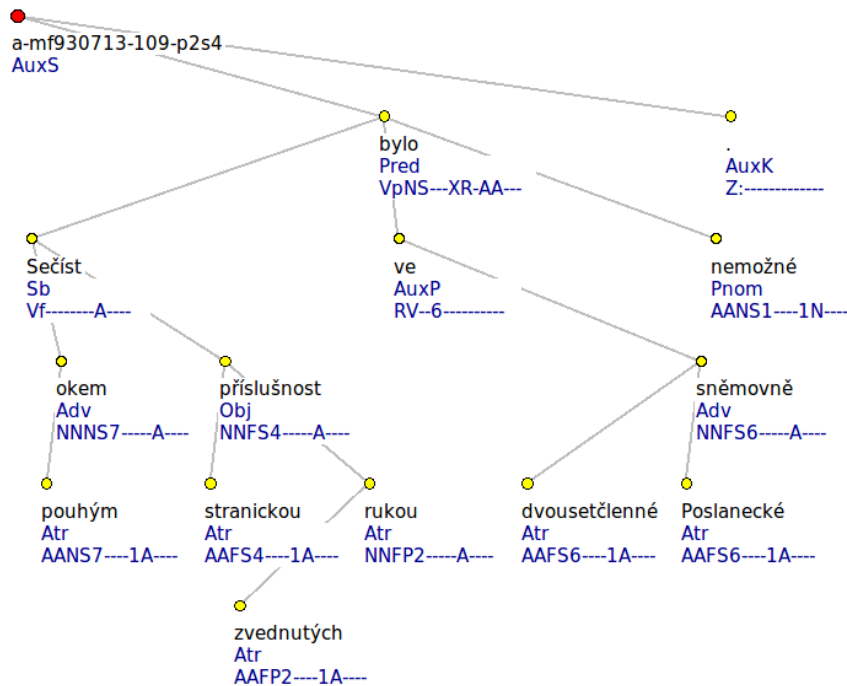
a-mf930713-109-p2s4
AuxS

bylo
Pred
VpNS---XR-AA---

.
AuxK
Z:-------------

Sečíst
Sb
Vf--------A----

ve
AuxP
RV--6----------

nemožné
Pnom
AANS1----1N----

okem
Adv
NNNS7-----A----

příslušnost
Obj
NNFS4-----A----

sněmovně
Adv
NNFS6-----A----

pouhým
Atr
AANS7----1A----

stranickou
Atr
AAFS4----1A----

rukou
Atr
NNFP2-----A----

dvousetčlenné
Atr
AAFS6----1A----

Poslanecké
Atr
AAFS6----1A----

zvednutých
Atr
AAFP2----1A----